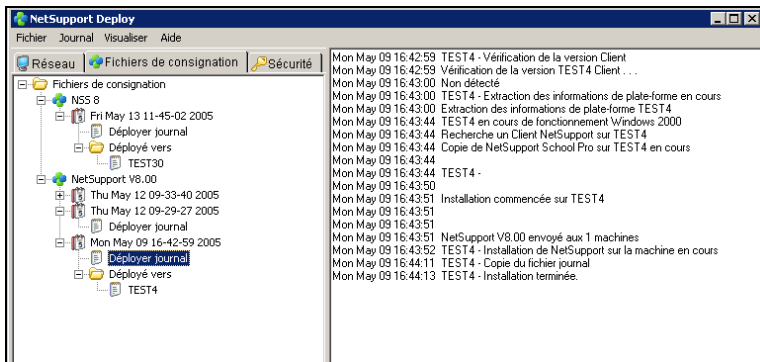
NetSupport Deploy

Fichier Journal Visualiser Aide

Réseau | Fichiers de consignation | Sécurité

Fichiers de consignation
NSS 8
Fri May 13 11-45-02 2005
Déployer journal
Déployé vers
TEST30
NetSupport V8.00
Thu May 12 09-33-40 2005
Thu May 12 09-29-27 2005
Déployer journal
Mon May 09 16-42-59 2005
Déployer journal
Déployé vers
TEST4

Mon May 09 16:42:59 TEST4 - Vérification de la version Client
Mon May 09 16:42:59 Vérification de la version TEST4 Client . . .
Mon May 09 16:43:00 Non détecté
Mon May 09 16:43:00 TEST4 - Extraction des informations de plate-forme en cours
Mon May 09 16:43:00 Extraction des informations de plate-forme TEST4
Mon May 09 16:43:44 TEST4 en cours de fonctionnement Windows 2000
Mon May 09 16:43:44 Recherche un Client NetSupport sur TEST4
Mon May 09 16:43:44 Copie de NetSupport School Pro sur TEST4 en cours
Mon May 09 16:43:44
Mon May 09 16:43:44 TEST4 -
Mon May 09 16:43:50
Mon May 09 16:43:51 Installation commencée sur TEST4
Mon May 09 16:43:51
Mon May 09 16:43:51
Mon May 09 16:43:51 NetSupport V8.00 envoyé aux 1 machines
Mon May 09 16:43:52 TEST4 - Installation de NetSupport sur la machine en cours
Mon May 09 16:44:11 TEST4 - Copie du fichier journal
Mon May 09 16:44:13 TEST4 - Installation terminée.